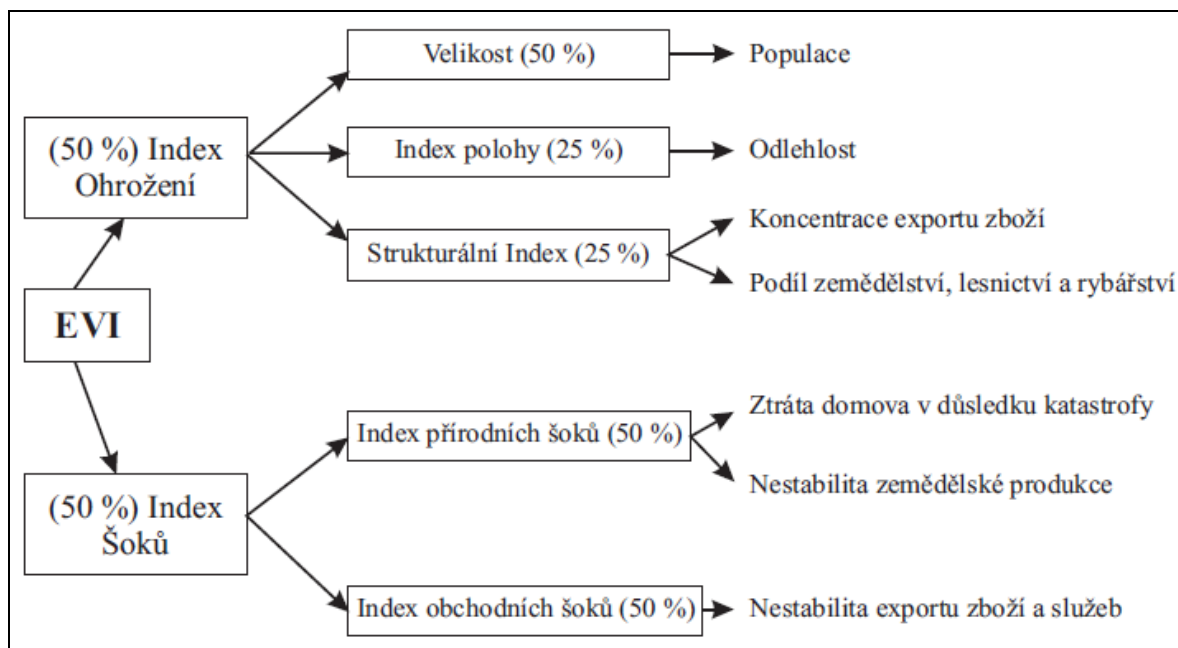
EVI

(50 %) Index Ohrožení

Velikost (50 %)
Populace

Index polohy (25 %)
Odlehlost

Strukturální Index (25 %)
Koncentrace exportu zboží
Podíl zemědělství, lesnictví a rybářství

(50 %) Index Šoků

Index přírodních šoků (50 %)
Ztráta domova v důsledku katastrofy
Nestabilita zemědělské produkce

Index obchodních šoků (50 %)
Nestabilita exportu zboží a služeb